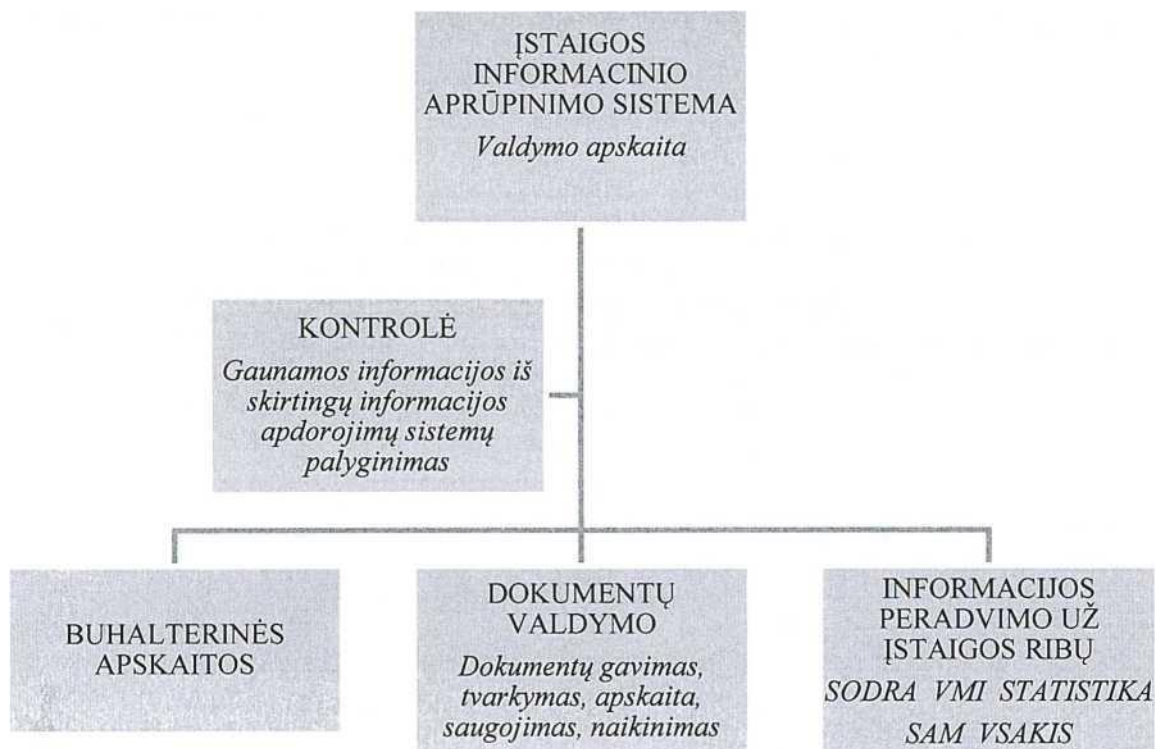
ĮSTAIGOS INFORMACINIO APRŪPINIMO SISTEMA
*Valdymo apskaita*

KONTROLĖ
*Gaunamos informacijos iš skirtingų informacijos apdorojimų sistemų palyginimas*

BUHALTERINĖS APSKAITOS

DOKUMENTŲ VALDYMO
*Dokumentų gavimas, tvarkymas, apskaita, saugojimas, naikinimas*

INFORMACIJOS PERADVIMO UŽ ĮSTAIGOS RIBŲ
*SODRA VMI STATISTIKA SAM VSAKIS*